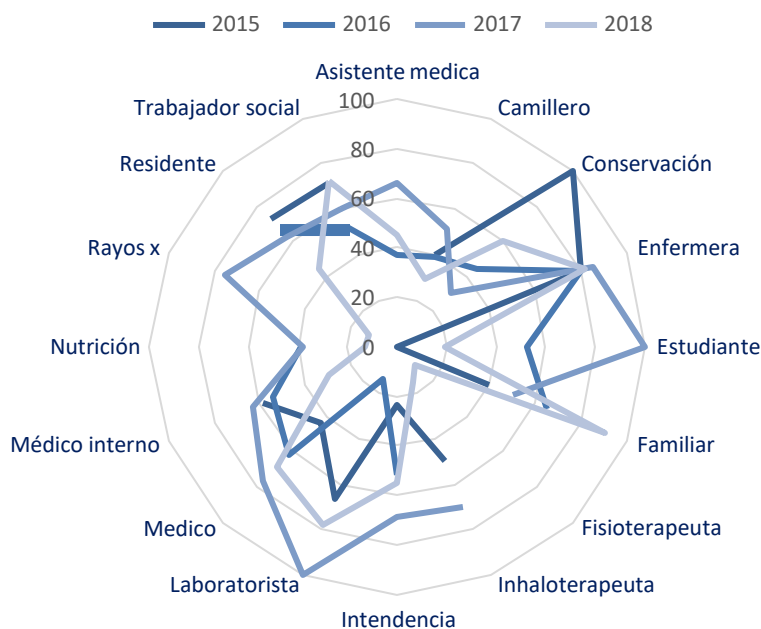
2015
2016
2017
2018

Asistente medica
Camillero
Conservación
Enfermera
Estudiante
Familiar
Fisioterapeuta
Inhaloterapeuta
Intendencia
Laboratorista
Medico
Médico interno
Nutrición
Rayos x
Residente
Trabajador social

100
80
60
40
20
0